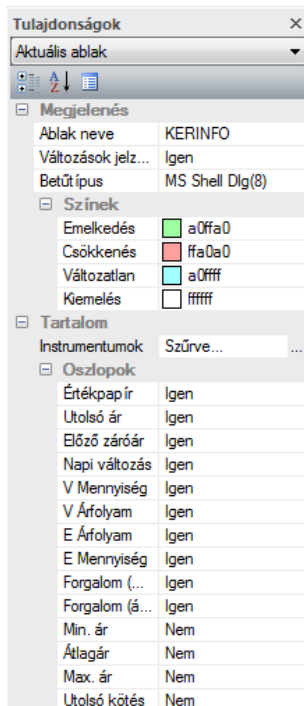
Tulajdonságok

Aktuális ablak

Megjelenés

| | |
|---|---|
| Ablak neve | KERINFO |
| Változások jelz... | Igen |
| Betűtípus | MS Shell Dlg(8) |

Színek

| | |
|---|---|
| Emelkedés | a0ffa0 |
| Csökkenés | ffa0a0 |
| Változatlan | a0ffff |
| Kiemelés | ffffff |

Tartalom

| | |
|---|---|
| Instrumentumok | Szűrve... ... |

Oszlopok

| | |
|---|---|
| Értékpapír | Igen |
| Utolsó ár | Igen |
| Előző záróár | Igen |
| Napi változás | Igen |
| V Mennyiség | Igen |
| V Árfolyam | Igen |
| E Árfolyam | Igen |
| E Mennyiség | Igen |
| Forgalom (... | Igen |
| Forgalom (á... | Igen |
| Min. ár | Nem |
| Átlagár | Nem |
| Max. ár | Nem |
| Utolsó kötés | Nem |